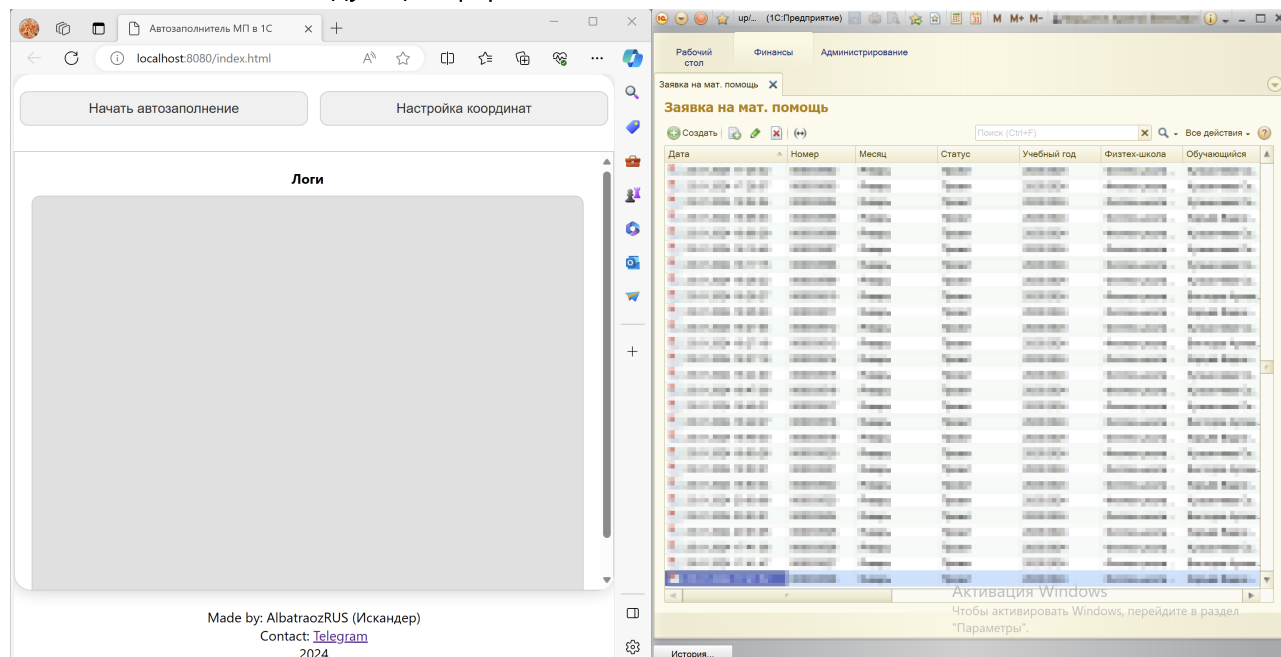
Автозаполнитель МП в 1С
localhost:8080/index.html

Начать автозаполнение
Настройка координат

Логи

Made by: AlbatraozRUS (Искандер)
Contact: Telegram
2024

up/... (1С:Предприятие) M M+ M-

Рабочий стол
Финансы
Администрирование

Заявка на мат. помощь

Заявка на мат. помощь

Создать
Поиск (Ctrl+F)
Все действия

| Дата | Номер | Месяц | Статус | Учебный год | Физтех-школа | Обучающийся |
|---|---|---|---|---|---|---|

Активация Windows
Чтобы активировать Windows, перейдите в раздел "Параметры".

История...